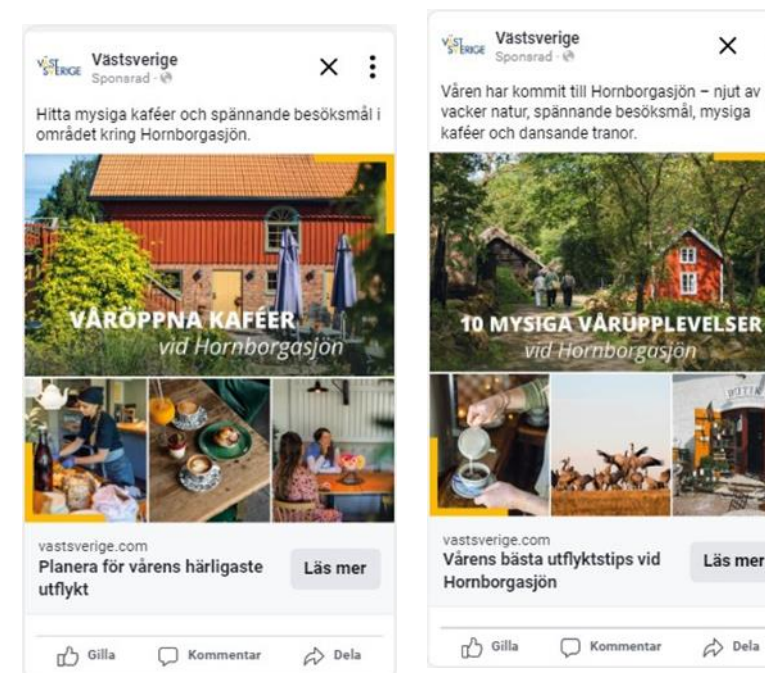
VÄST SVERIGE Västsverige
Sponsrad ·

Hitta mysiga kaféer och spännande besöksmål i området kring Hornborgasjön.

VÅRÖPPNA KAFÉER
vid Hornborgasjön

vastsverige.com
Planera för vårens härligaste utflykt

Läs mer

Gilla Kommentar Dela

VÄST SVERIGE Västsverige
Sponsrad ·

Våren har kommit till Hornborgasjön – njut av vacker natur, spännande besöksmål, mysiga kaféer och dansande tranor.

10 MYSIGA VÅRUPPLEVELSER
vid Hornborgasjön

vastsverige.com
Vårens bästa utflyktstips vid Hornborgasjön

Läs mer

Gilla Kommentar Dela